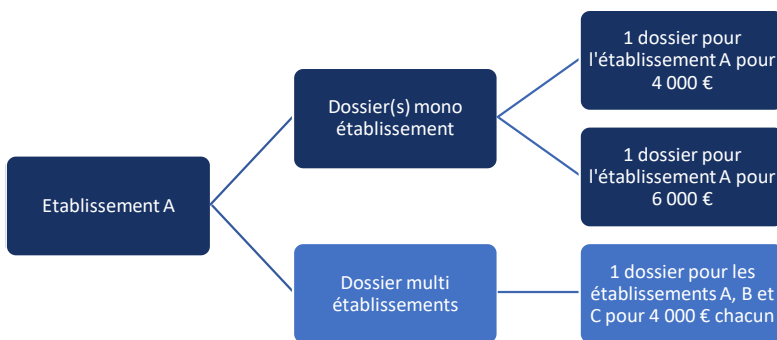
Etablissement A

Dossier(s) mono établissement

Dossier multi établissements

1 dossier pour l'établissement A pour 4 000 €

1 dossier pour l'établissement A pour 6 000 €

1 dossier pour les établissements A, B et C pour 4 000 € chacun